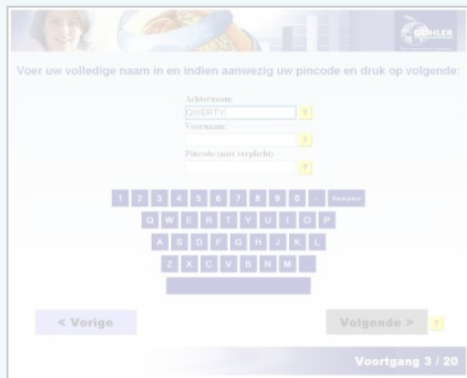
Voer uw volledige naam in en indien aanwezig uw pincode en druk op volgende:

Achternaam:
QWERTY
?
Voornaam:
?
Pincode (niet verplicht):
?

1 2 3 4 5 6 7 8 9 0 - Backspace
Q W E R T Y U I O P
A S D F G H J K L
Z X C V B N M

< Vorige

Volgende >
?

Voortgang 3 / 20